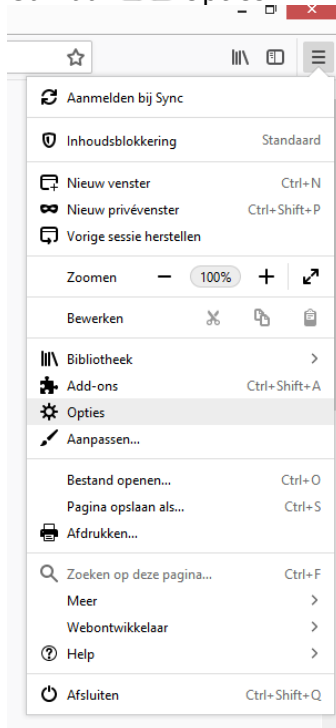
Aanmelden bij Sync

Inhoudsblokkering Standaard

Nieuw venster Ctrl+N
Nieuw privévenster Ctrl+Shift+P
Vorige sessie herstellen

Zoomen — 100% +

Bewerken

Bibliotheek >
Add-ons Ctrl+Shift+A
Opties
Aanpassen...

Bestand openen... Ctrl+O
Pagina opslaan als... Ctrl+S
Afdrukken...

Zoeken op deze pagina... Ctrl+F
Meer >
Webontwikkelaar >
Help >

Afsluiten Ctrl+Shift+Q